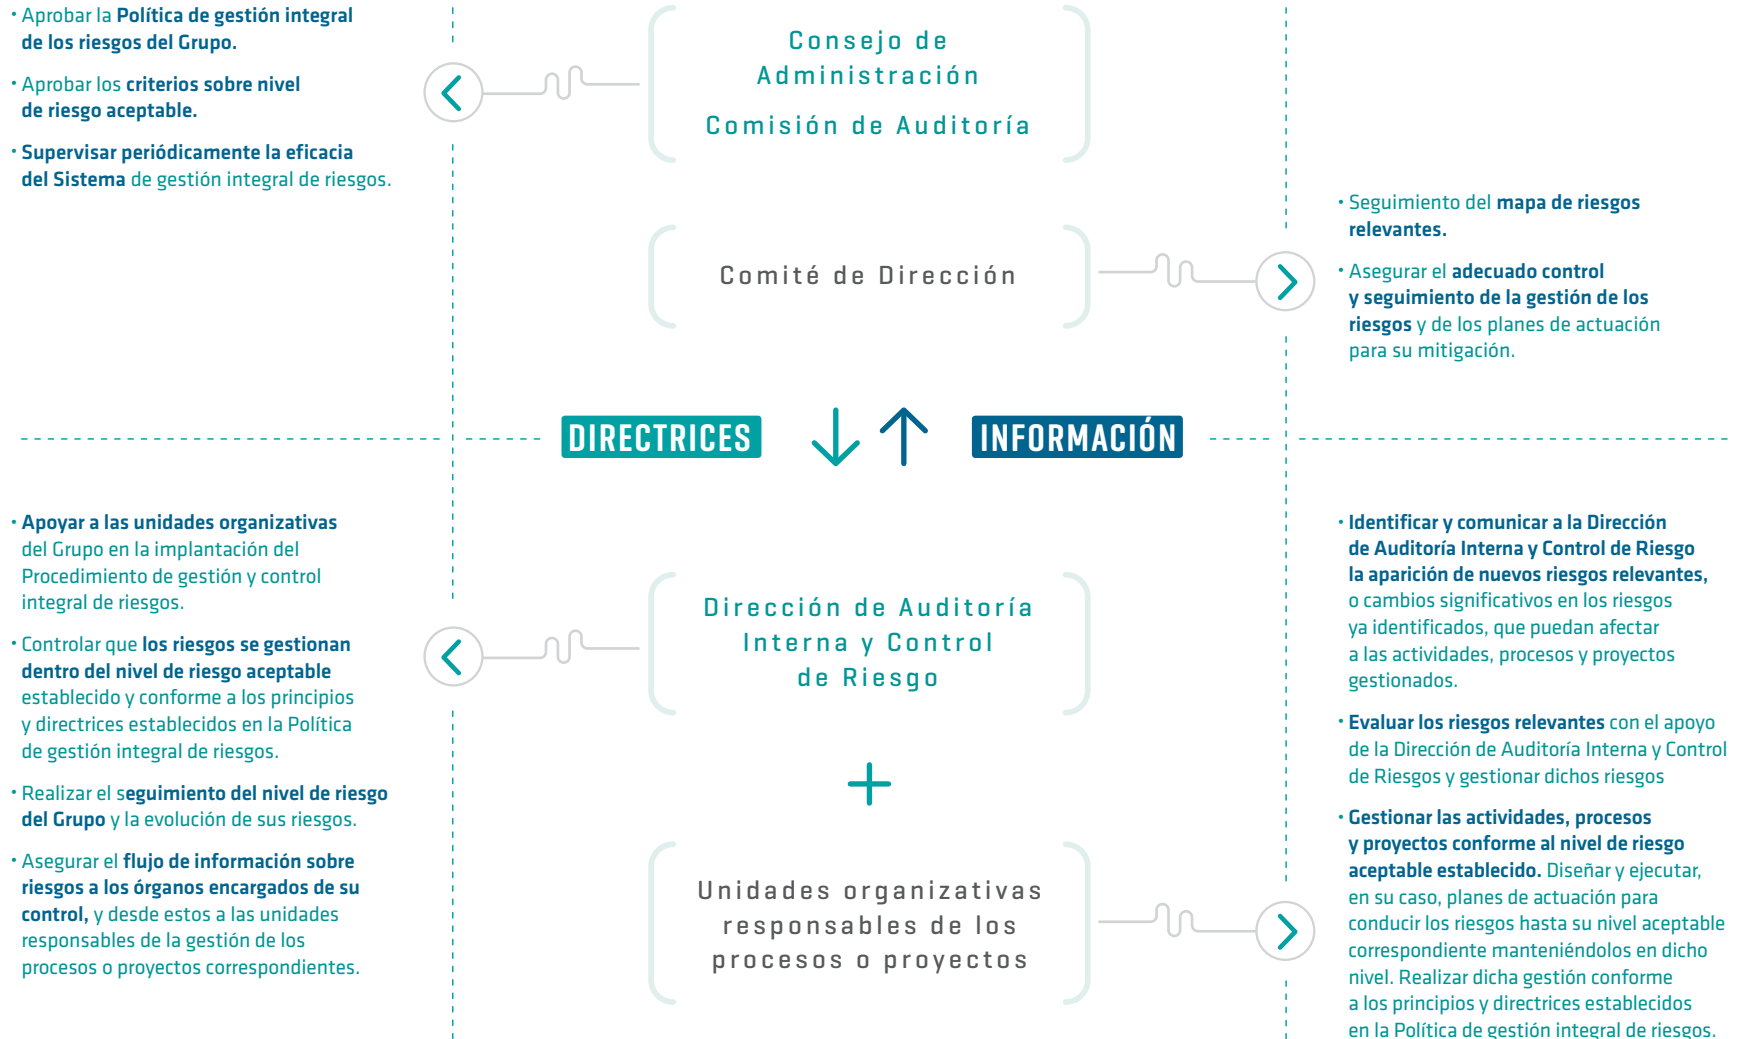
• Aprobar la Política de gestión integral de los riesgos del Grupo.

• Aprobar los criterios sobre nivel de riesgo aceptable.

• Supervisar periódicamente la eficacia del Sistema de gestión integral de riesgos.

Consejo de Administración

Comisión de Auditoría

Comité de Dirección

• Seguimiento del mapa de riesgos relevantes.

• Asegurar el adecuado control y seguimiento de la gestión de los riesgos y de los planes de actuación para su mitigación.

DIRECTRICES

INFORMACIÓN

• Apoyar a las unidades organizativas del Grupo en la implantación del Procedimiento de gestión y control integral de riesgos.

• Controlar que los riesgos se gestionan dentro del nivel de riesgo aceptable establecido y conforme a los principios y directrices establecidos en la Política de gestión integral de riesgos.

• Realizar el seguimiento del nivel de riesgo del Grupo y la evolución de sus riesgos.

• Asegurar el flujo de información sobre riesgos a los órganos encargados de su control, y desde estos a las unidades responsables de la gestión de los procesos o proyectos correspondientes.

Dirección de Auditoría Interna y Control de Riesgo

+

Unidades organizativas responsables de los procesos o proyectos

• Identificar y comunicar a la Dirección de Auditoría Interna y Control de Riesgo la aparición de nuevos riesgos relevantes, o cambios significativos en los riesgos ya identificados, que puedan afectar a las actividades, procesos y proyectos gestionados.

• Evaluar los riesgos relevantes con el apoyo de la Dirección de Auditoría Interna y Control de Riesgos y gestionar dichos riesgos

• Gestionar las actividades, procesos y proyectos conforme al nivel de riesgo aceptable establecido. Diseñar y ejecutar, en su caso, planes de actuación para conducir los riesgos hasta su nivel aceptable correspondiente manteniéndolos en dicho nivel. Realizar dicha gestión conforme a los principios y directrices establecidos en la Política de gestión integral de riesgos.